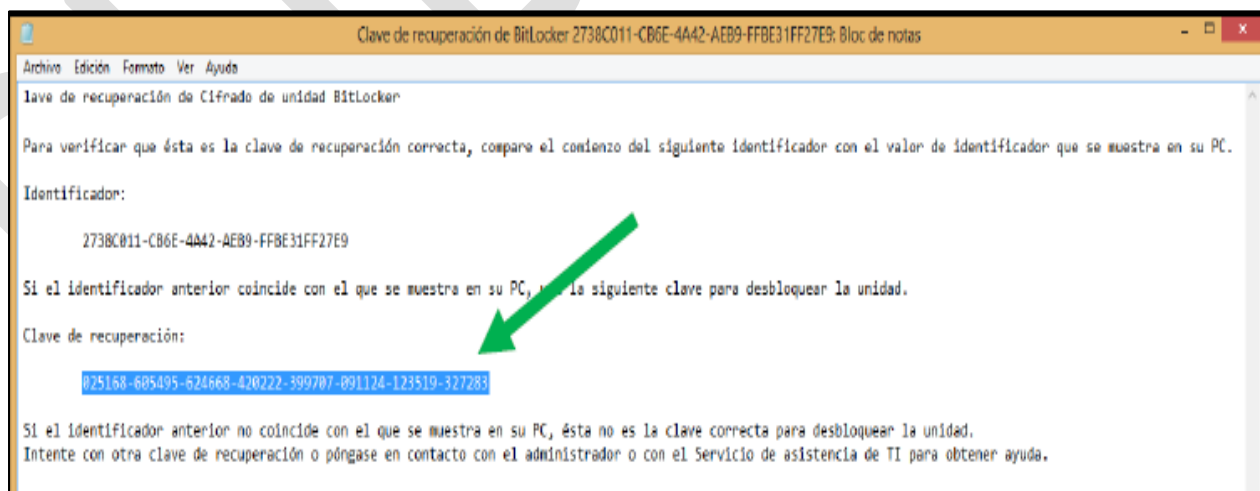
Clave de recuperación de BitLocker 2738C011-CB6E-4A42-AEB9-FFBE31FF27E9: Bloc de notas

Archivo Edición Formato Ver Ayuda

lave de recuperación de Cifrado de unidad BitLocker

Para verificar que ésta es la clave de recuperación correcta, compare el comienzo del siguiente identificador con el valor de identificador que se muestra en su PC.

Identificador:

2738C011-CB6E-4A42-AEB9-FFBE31FF27E9

Si el identificador anterior coincide con el que se muestra en su PC, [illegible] la siguiente clave para desbloquear la unidad.

Clave de recuperación:

025168-605495-624668-420222-399707-091124-123519-327283

Si el identificador anterior no coincide con el que se muestra en su PC, ésta no es la clave correcta para desbloquear la unidad.
Intente con otra clave de recuperación o póngase en contacto con el administrador o con el Servicio de asistencia de TI para obtener ayuda.